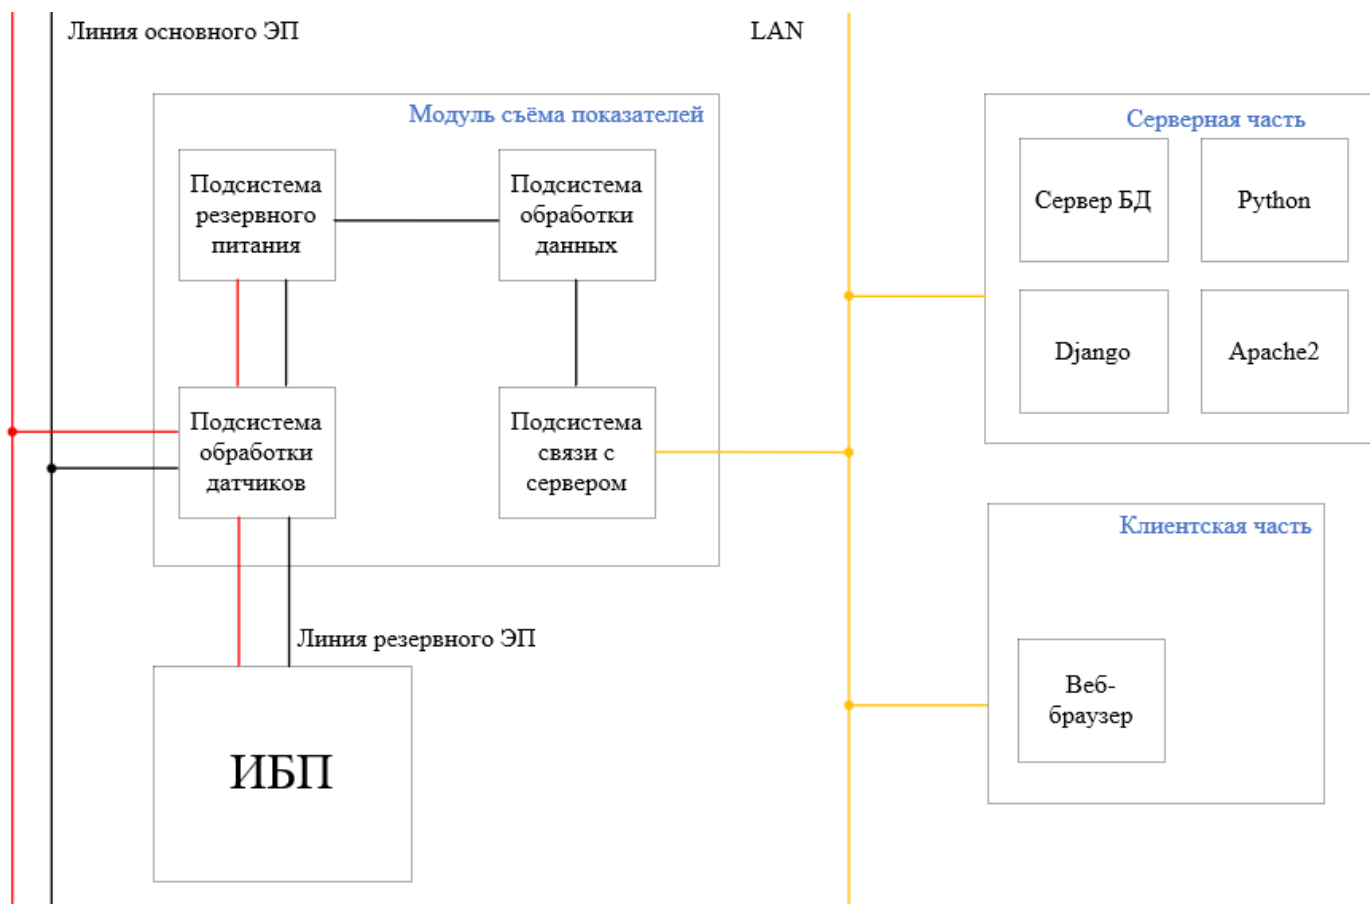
Линия основного ЭП

LAN

Модуль съёма показателей

Подсистема резервного питания

Подсистема обработки данных

Подсистема обработки датчиков

Подсистема связи с сервером

Линия резервного ЭП

ИБП

Серверная часть

Сервер БД

Python

Django

Apache2

Клиентская часть

Веб-браузер